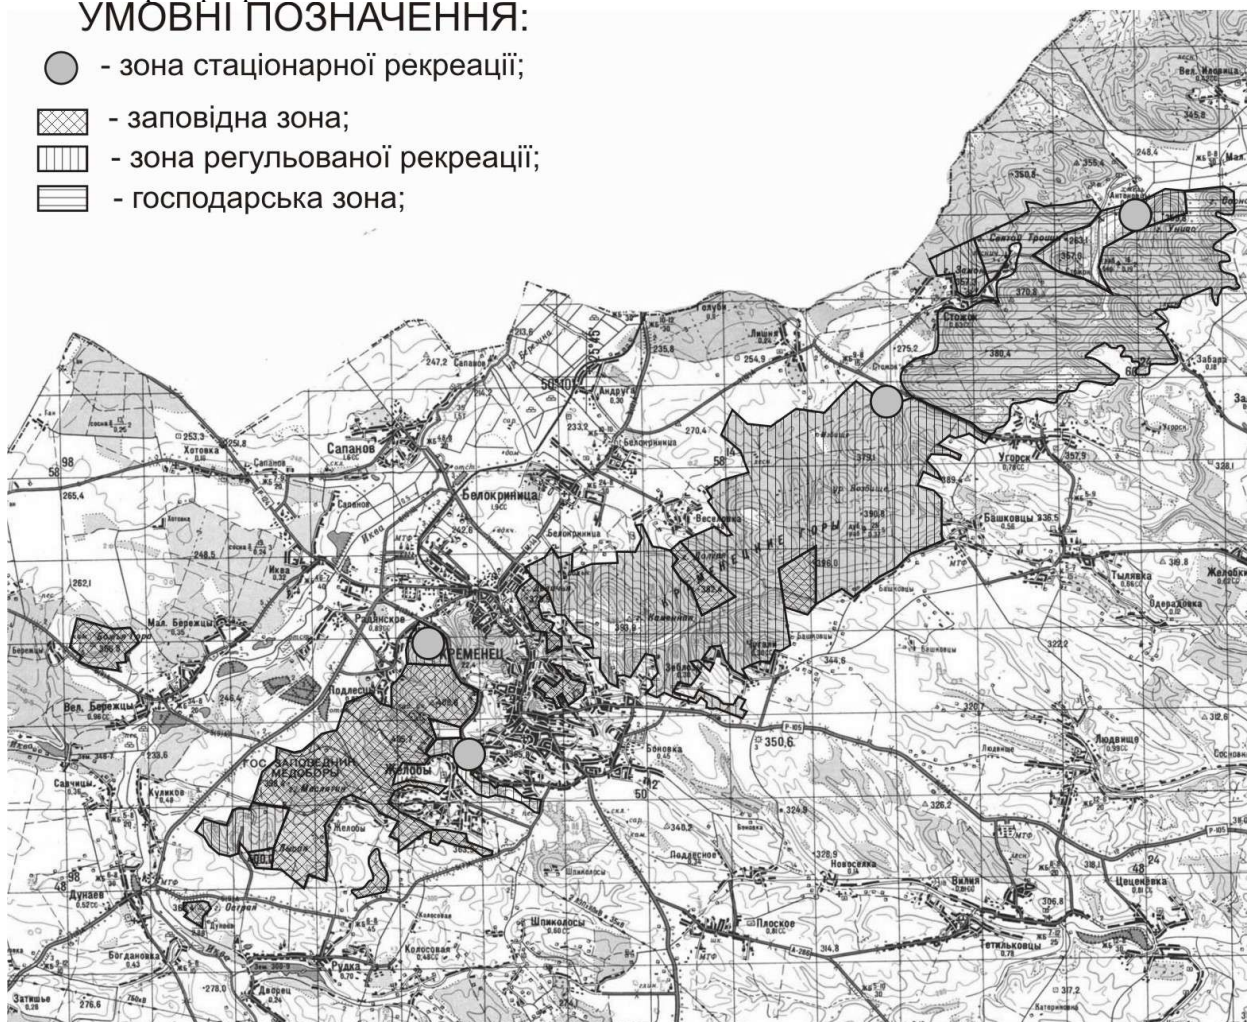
УМОВНІ ПОЗНАЧЕННЯ:
- зона стаціонарної рекреації;
- заповідна зона;
- зона регульованої рекреації;
- господарська зона;

Сапанов
Хотовка
Белокриница
Андруга
Лишня
Стожок
Угорск
Башковцы
Тылявка
Жолобки
Кременец
Мал. Бережцы
Вел. Бережцы
Подлесцы
Ицва
Радинское
Гос. заповедник Медоборы
Жолобы
Кулинков
Савчицы
Дунаев
Богдановка
Рудка
Колосовая
Шпиколосы
Дворец
Затишье
Подлесное
Новоселка
Вилия
Плоское
Тетильковцы
Цеценевка
Людвище
Бонивка
Кременецкие горы
Свиной Троиц
Забара
350,6
344,6
326,2
322,2
380,4
357,9
253,3
265,4
262,1
247,2
254,9
270,4
233,9
213,6
248,5
98
58
48
24
P-105